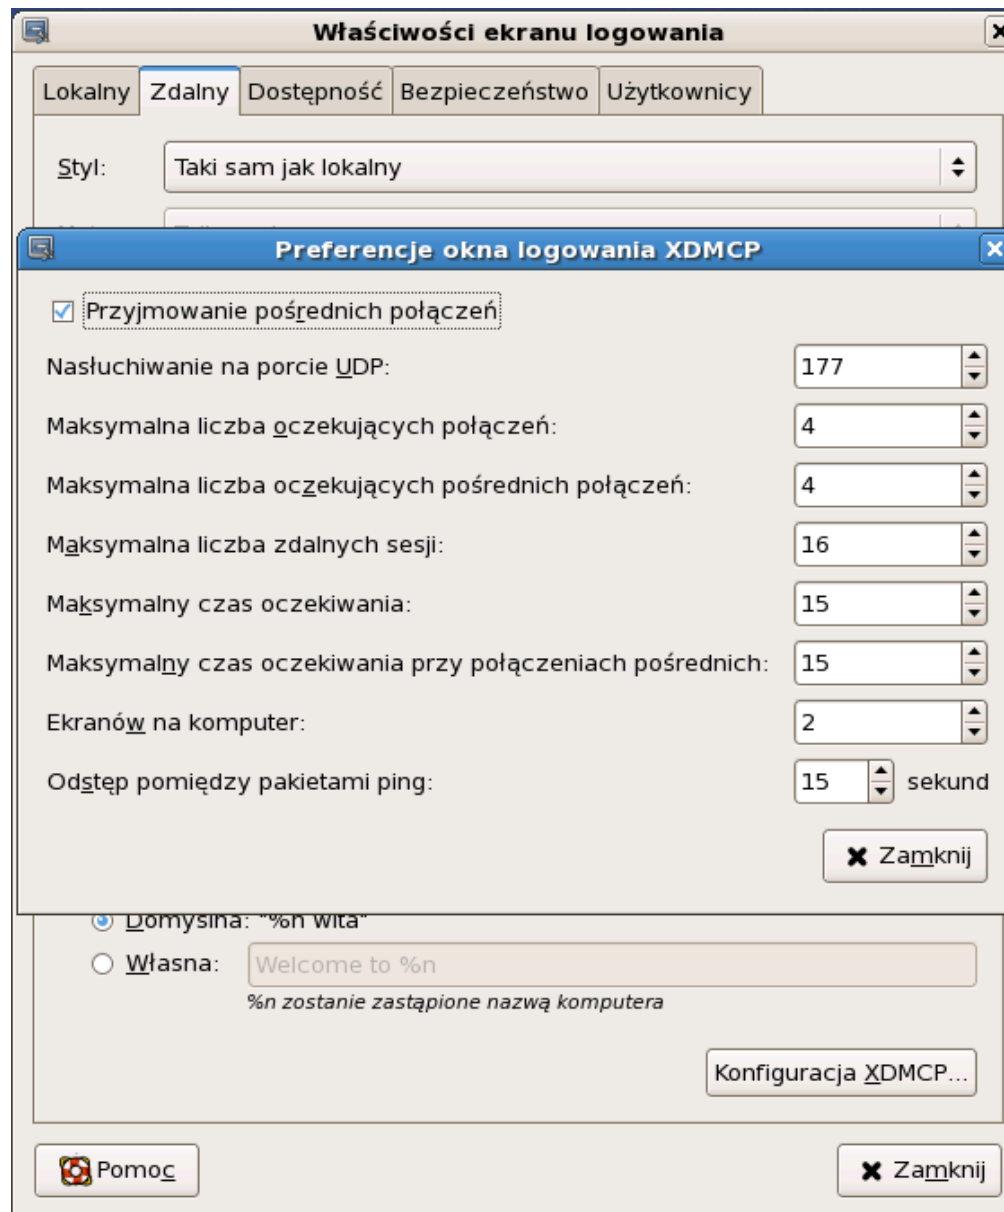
Właściwości ekranu logowania

Lokalny | Zdalny | Dostępność | Bezpieczeństwo | Użytkownicy

Styl: Taki sam jak lokalny

Preferencje okna logowania XDMCP

☑ Przyjmowanie pośrednich połączeń

Nasłuchiwanie na porcie UDP: 177

Maksymalna liczba oczekujących połączeń: 4

Maksymalna liczba oczekujących pośrednich połączeń: 4

Maksymalna liczba zdalnych sesji: 16

Maksymalny czas oczekiwania: 15

Maksymalny czas oczekiwania przy połączeniach pośrednich: 15

Ekranów na komputer: 2

Odstęp pomiędzy pakietami ping: 15 sekund

Zamknij

Domyślna: "%n wita"

Własna: Welcome to %n

%n zostanie zastąpione nazwą komputera

Konfiguracja XDMCP...

Pomoc

Zamknij